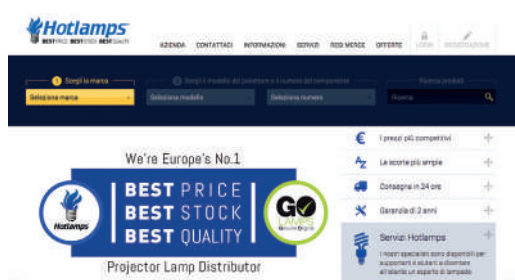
Hotlamps
BEST PRICE BEST STOCK BEST QUALITY

AZIENDA CONTATTACI INFORMAZIONI SERVIZI RESI MERCE OFFERTE LOGIN REGISTRAZIONE

1 Scegli la marca
Seleziona marca

2 Scegli il modello del proiettore o il numero del componente
Seleziona modello
Seleziona numero

Ricerca prodotti
Ricerca

We're Europe's No.1

Hotlamps

BEST PRICE
BEST STOCK
BEST QUALITY

GO LAMPS

Projector Lamp Distributor

€ I prezzi più competitivi +
Le scorte più ampie +
Consegna in 24 ore +
Garanzia di 2 anni +

Servizi Hotlamps +
I nostri specialisti sono disponibili per supportarvi e aiutarvi a diventare all'istante un esperto di lampade